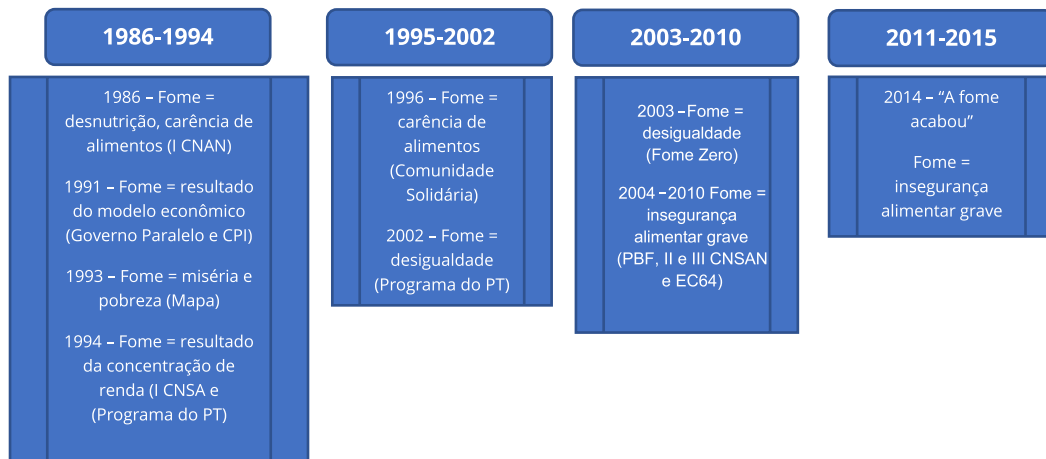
1986-1994

1986 – Fome = desnutrição, carência de alimentos (I CNAN)

1991 – Fome = resultado do modelo econômico (Governo Paralelo e CPI)

1993 – Fome = miséria e pobreza (Mapa)

1994 – Fome = resultado da concentração de renda (I CNSA e (Programa do PT)

1995-2002

1996 – Fome = carência de alimentos (Comunidade Solidária)

2002 – Fome = desigualdade (Programa do PT)

2003-2010

2003 –Fome = desigualdade (Fome Zero)

2004 – 2010 Fome = insegurança alimentar grave (PBF, II e III CNSAN e EC64)

2011-2015

2014 – "A fome acabou"

Fome = insegurança alimentar grave